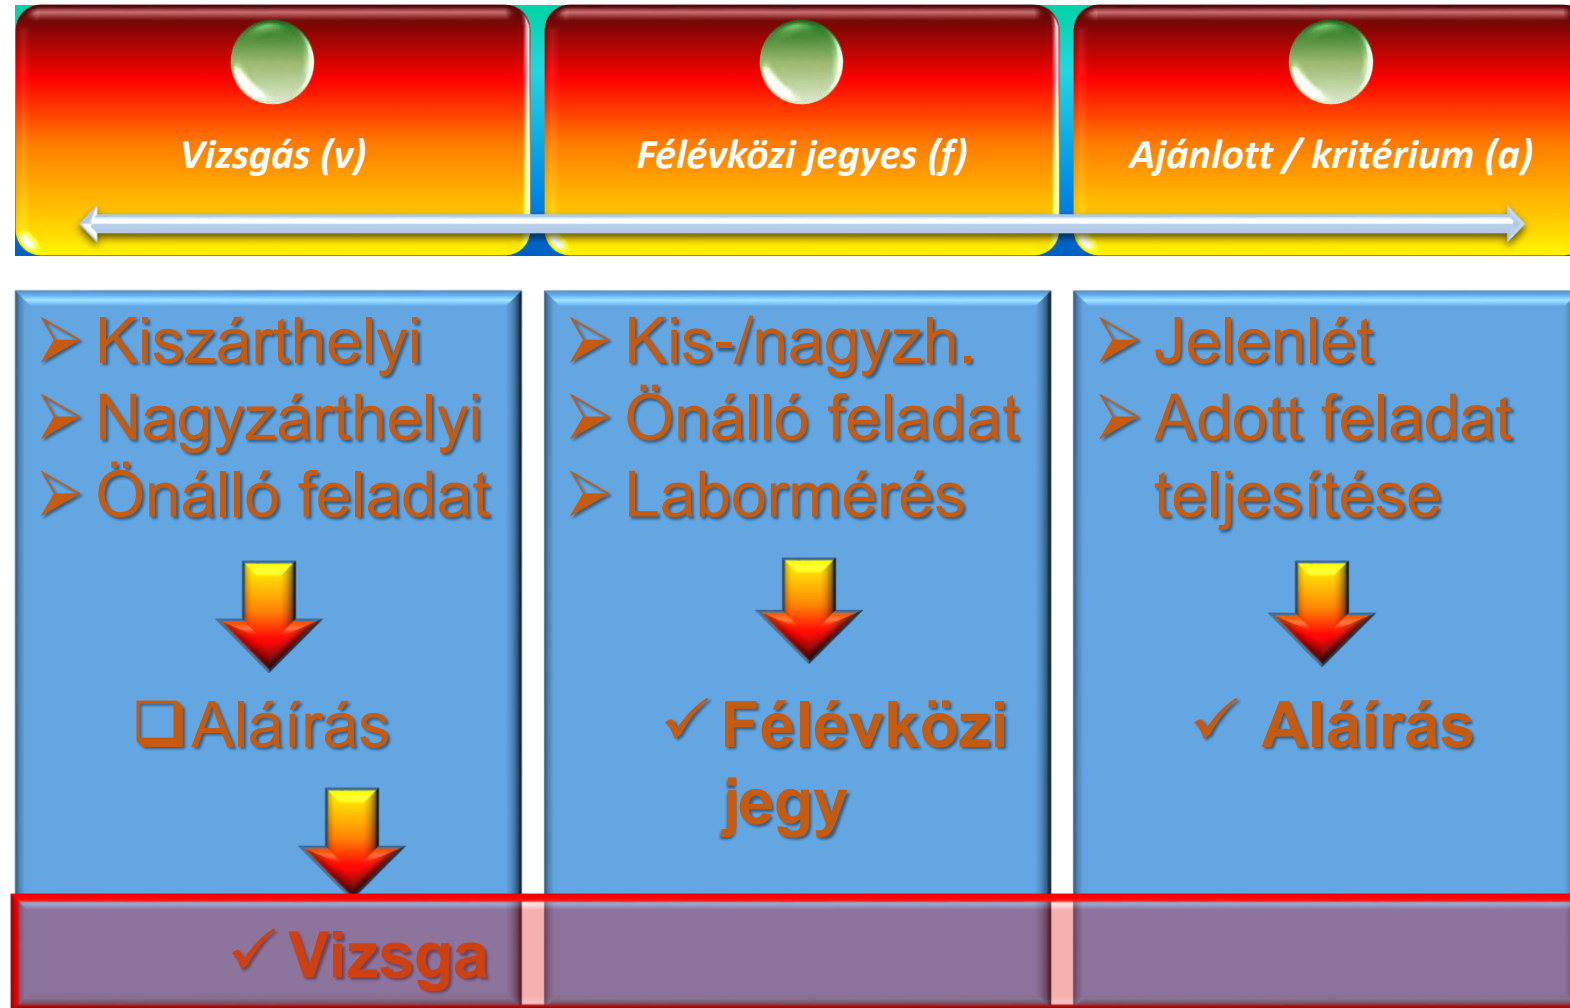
Vizsgás (v)

Félévközi jegyes (f)

Ajánlott / kritérium (a)

➢ Kiszárthelyi
➢ Nagyzárthelyi
➢ Önálló feladat

❑Aláírás

✓ Vizsga

➢ Kis-/nagyzh.
➢ Önálló feladat
➢ Labormérés

✓ Félévközi jegy

➢ Jelenlét
➢ Adott feladat teljesítése

✓ Aláírás